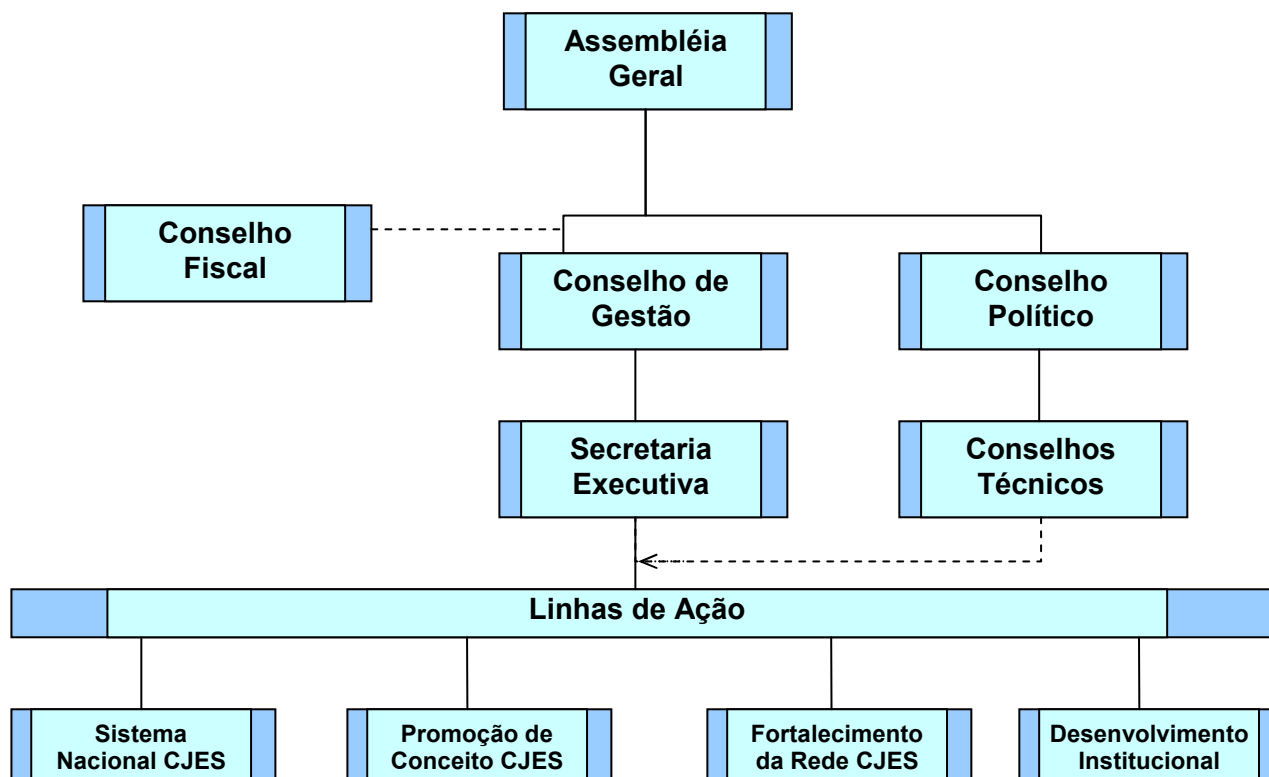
Assembléia Geral

Conselho Fiscal

Conselho de Gestão

Conselho Político

Secretaria Executiva

Conselhos Técnicos

Linhas de Ação

Sistema Nacional CJES

Promoção de Conceito CJES

Fortalecimento da Rede CJES

Desenvolvimento Institucional